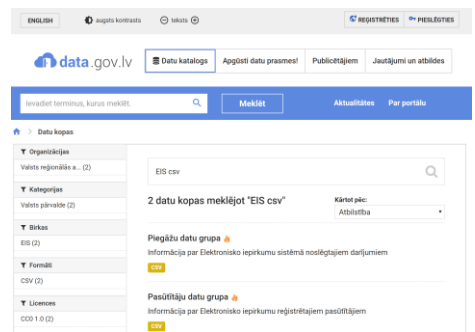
ENGLISH augsts kontrasts ⊖ teksts ⊕ REĢISTRĒTIES PIESLĒGTIES

data.gov.lv Datu katalogs Apgūsti datu prasmes! Publicētājiem Jautājumi un atbildes

Ievadiet terminus, kurus meklēt. Meklēt Aktualitātes Par portālu

Datu kopas

Organizācijas
Valsts reģionālās a... (2)

Kategorijas
Valsts pārvalde (2)

Birkas
EIS (2)

Formāti
CSV (2)

Licences
CC0 1.0 (2)

EIS csv

2 datu kopas meklējot "EIS csv"

Kārtot pēc:
Atbilstība

Piegāžu datu grupa
Informācija par Elektronisko iepirkumu sistēmā noslēgtajiem darījumiem
CSV

Pasūtītāju datu grupa
Informācija par Elektronisko iepirkumu reģistrētajiem pasūtītājiem
CSV